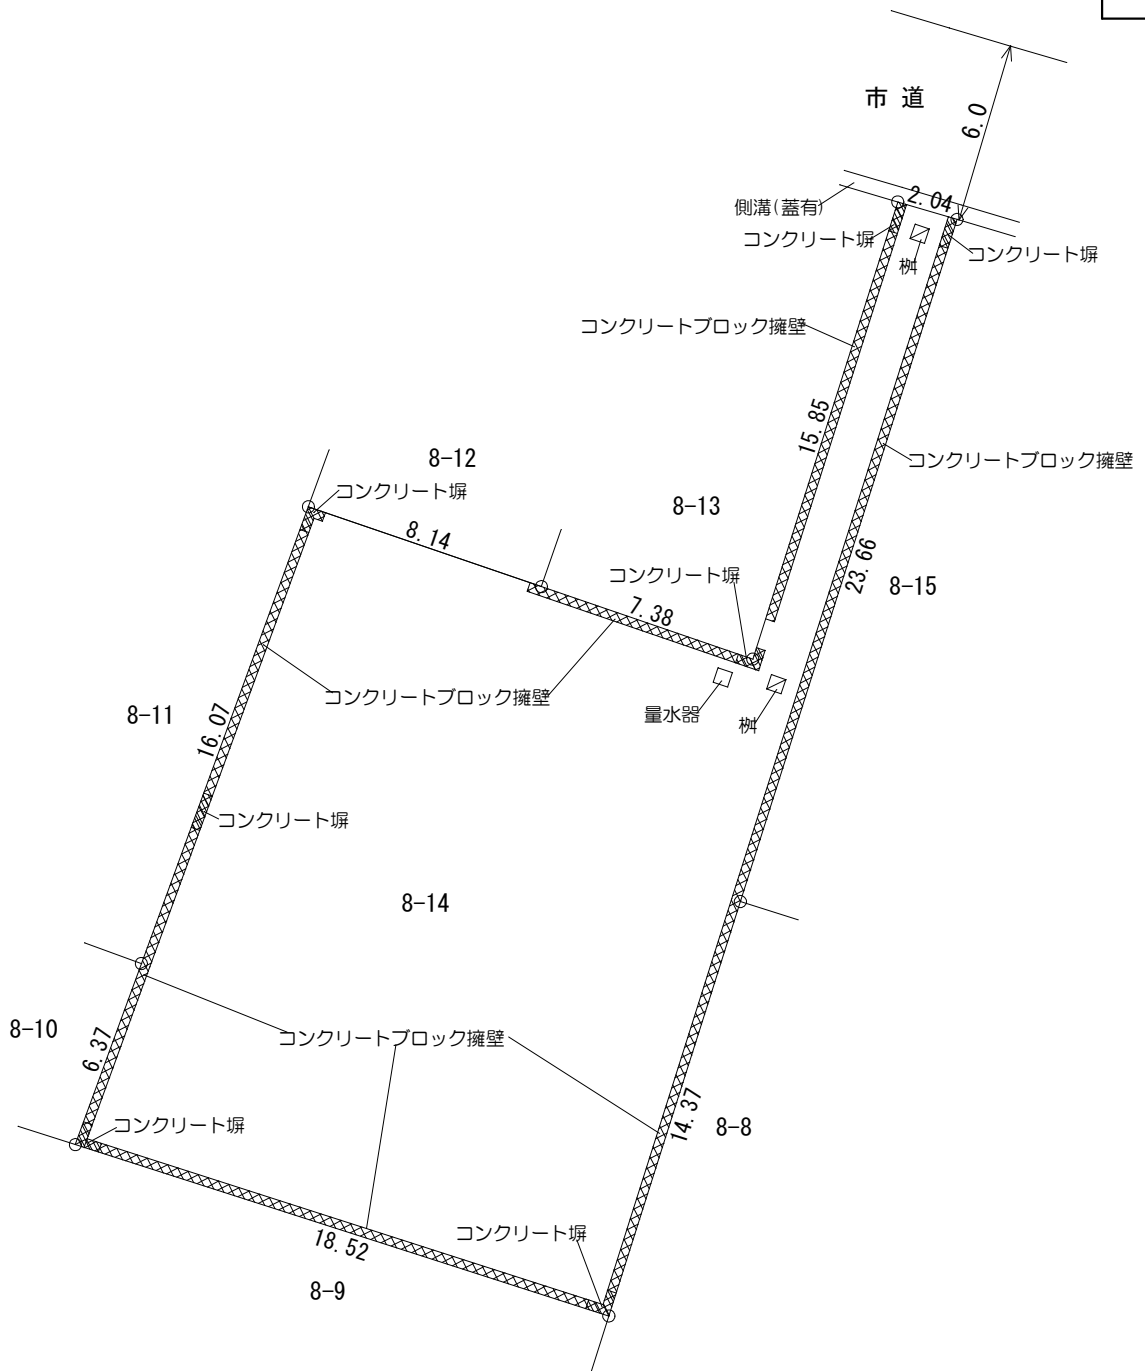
市 道

6.0

側溝(蓋有)

2.04

コンクリート塀

桝

コンクリート塀

コンクリートブロック擁壁

15.85

コンクリートブロック擁壁

8-12

コンクリート塀

8-13

8.14

コンクリート塀

23.66

8-15

7.38

コンクリートブロック擁壁

量水器

桝

8-11

16.07

コンクリート塀

8-14

8-10

6.37

コンクリートブロック擁壁

14.37

8-8

コンクリート塀

18.52

コンクリート塀

8-9